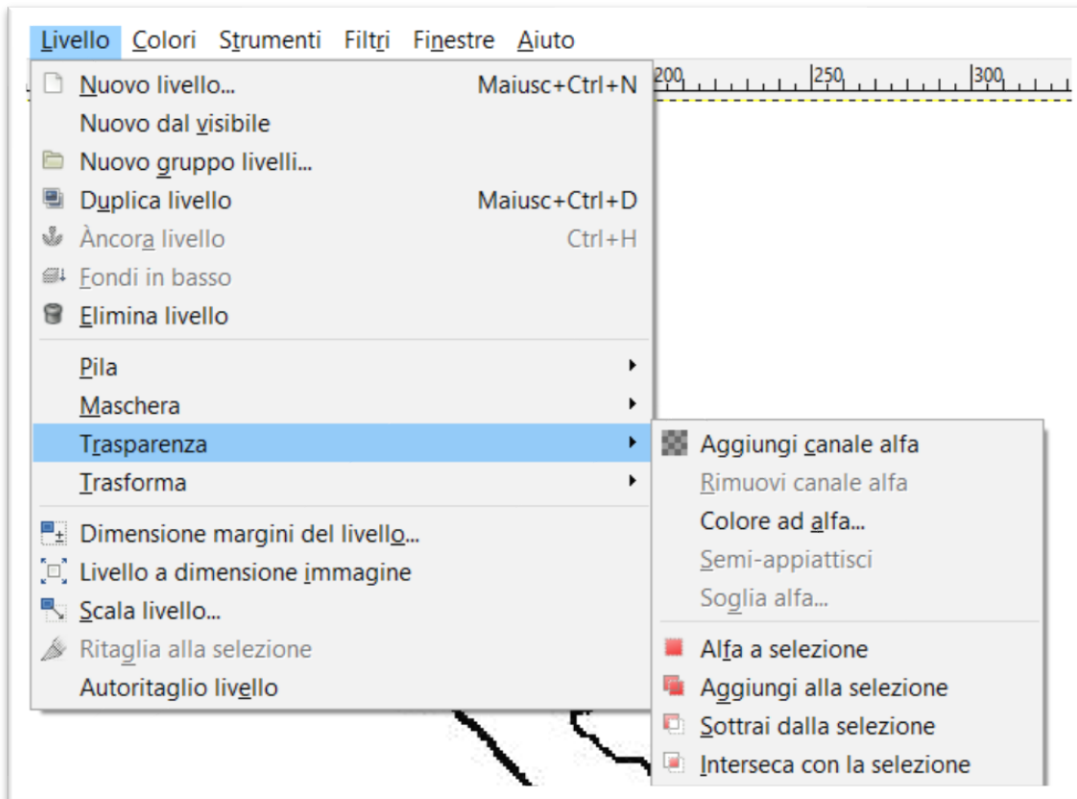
Livello Colori Strumenti Filtri Finestre Aiuto

200 250 300

Nuovo livello... Maiusc+Ctrl+N
Nuovo dal visibile
Nuovo gruppo livelli...
Duplica livello Maiusc+Ctrl+D
Àncora livello Ctrl+H
Fondi in basso
Elimina livello

Pila
Maschera
Trasparenza
Trasforma

Dimensione margini del livello...
Livello a dimensione immagine
Scala livello...
Ritaglia alla selezione
Autoritaglio livello

Aggiungi canale alfa
Rimuovi canale alfa
Colore ad alfa...
Semi-appiattisci
Soglia alfa...

Alfa a selezione
Aggiungi alla selezione
Sottrai dalla selezione
Interseca con la selezione